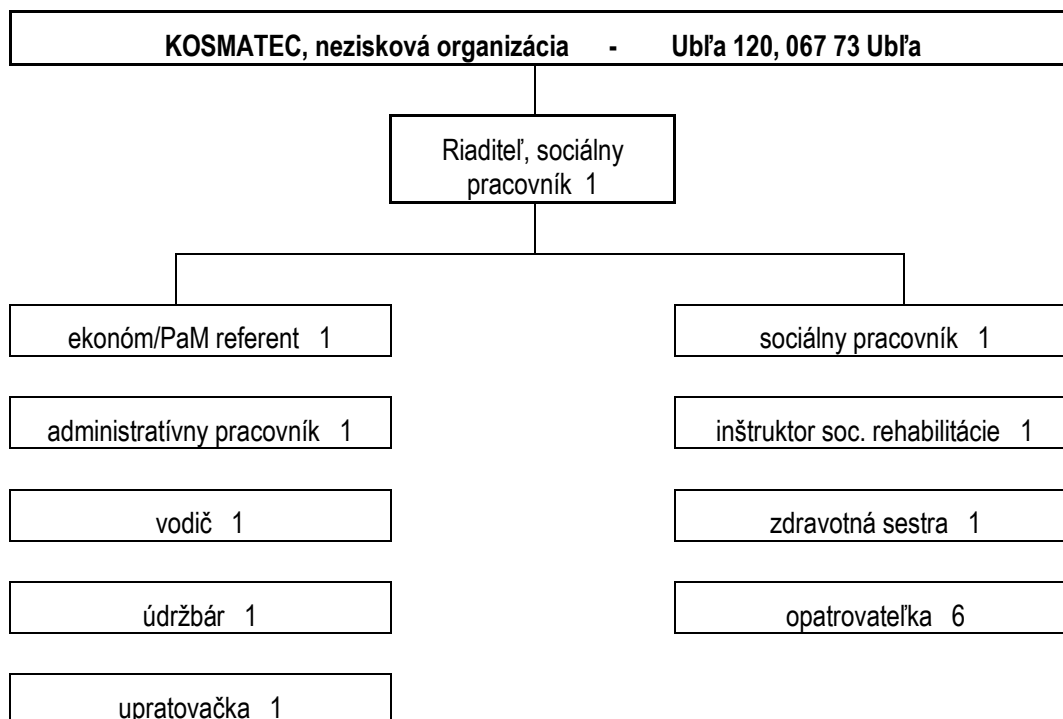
KOSMATEC, nezisková organizácia - Ubľa 120, 067 73 Ubľa

Riaditeľ, sociálny pracovník 1

ekonóm/PaM referent 1

administratívny pracovník 1

vodič 1

údržbár 1

upratovačka 1

sociálny pracovník 1

inštruktor soc. rehabilitácie 1

zdravotná sestra 1

opatrovateľka 6